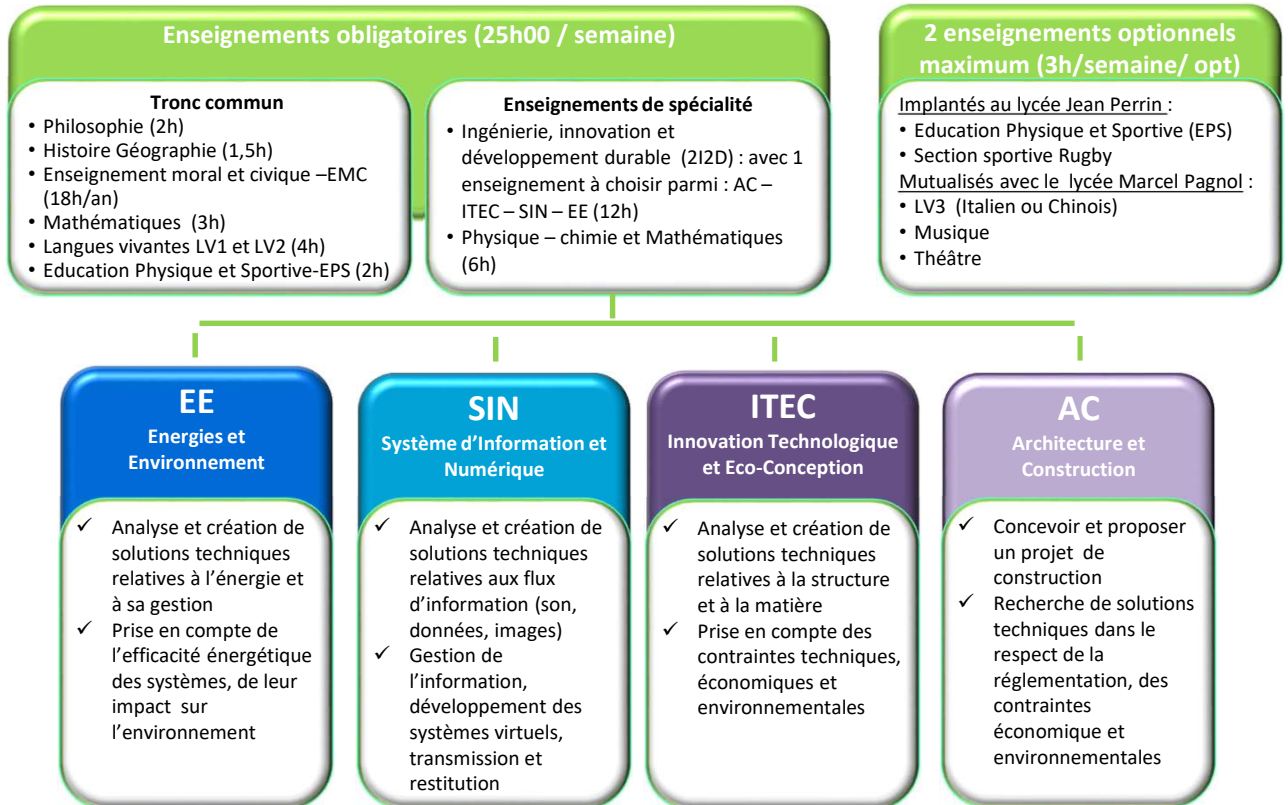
Enseignements obligatoires (25h00 / semaine)

Tronc commun
• Philosophie (2h)
• Histoire Géographie (1,5h)
• Enseignement moral et civique –EMC (18h/an)
• Mathématiques (3h)
• Langues vivantes LV1 et LV2 (4h)
• Education Physique et Sportive-EPS (2h)

Enseignements de spécialité
• Ingénierie, innovation et développement durable (2I2D) : avec 1 enseignement à choisir parmi : AC – ITEC – SIN – EE (12h)
• Physique – chimie et Mathématiques (6h)

2 enseignements optionnels maximum (3h/semaine/ opt)

Implantés au lycée Jean Perrin :
• Education Physique et Sportive (EPS)
• Section sportive Rugby
Mutualisés avec le lycée Marcel Pagnol :
• LV3 (Italien ou Chinois)
• Musique
• Théâtre

EE
Energies et Environnement
✓ Analyse et création de solutions techniques relatives à l'énergie et à sa gestion
✓ Prise en compte de l'efficacité énergétique des systèmes, de leur impact sur l'environnement

SIN
Système d'Information et Numérique
✓ Analyse et création de solutions techniques relatives aux flux d'information (son, données, images)
✓ Gestion de l'information, développement des systèmes virtuels, transmission et restitution

ITEC
Innovation Technologique et Eco-Conception
✓ Analyse et création de solutions techniques relatives à la structure et à la matière
✓ Prise en compte des contraintes techniques, économiques et environnementales

AC
Architecture et Construction
✓ Concevoir et proposer un projet de construction
✓ Recherche de solutions techniques dans le respect de la réglementation, des contraintes économique et environnementales